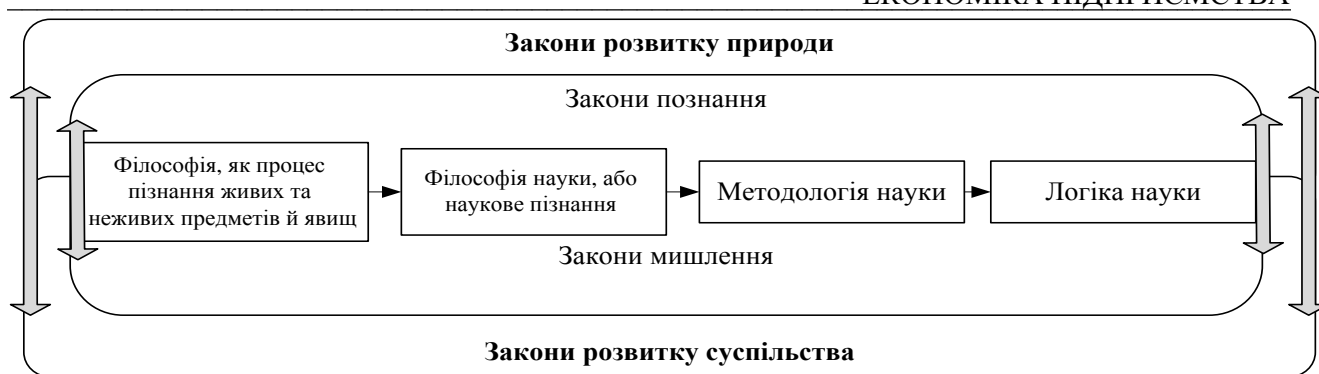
ЕКОНОМІКА ПІДПРИЄМСТВА

Закони розвитку природи

Закони познання

Філософія, як процес пізнання живих та неживих предметів й явищ

Філософія науки, або наукове пізнання

Методологія науки

Логіка науки

Закони мишлення

Закони розвитку суспільства